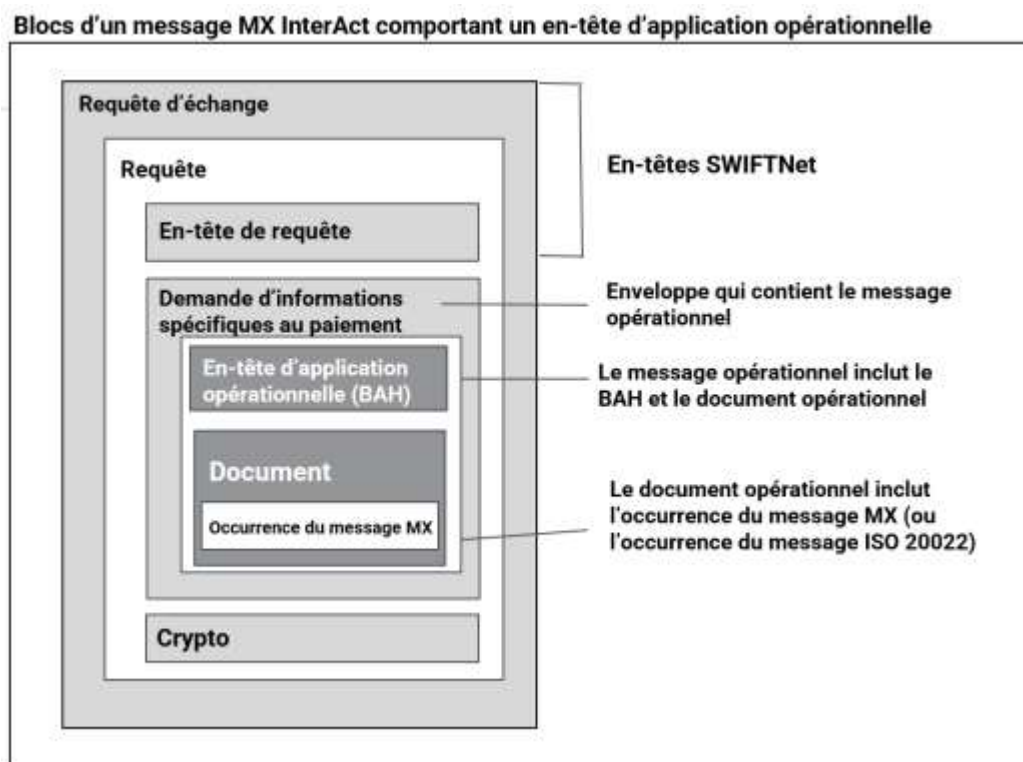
Blocs d'un message MX InterAct comportant un en-tête d'application opérationnelle

Requête d'échange

Requête

En-têtes SWIFTNet

En-tête de requête

Demande d'informations spécifiques au paiement

Enveloppe qui contient le message opérationnel

En-tête d'application opérationnelle (BAH)

Le message opérationnel inclut le BAH et le document opérationnel

Document

Occurrence du message MX

Le document opérationnel inclut l'occurrence du message MX (ou l'occurrence du message ISO 20022)

Crypto